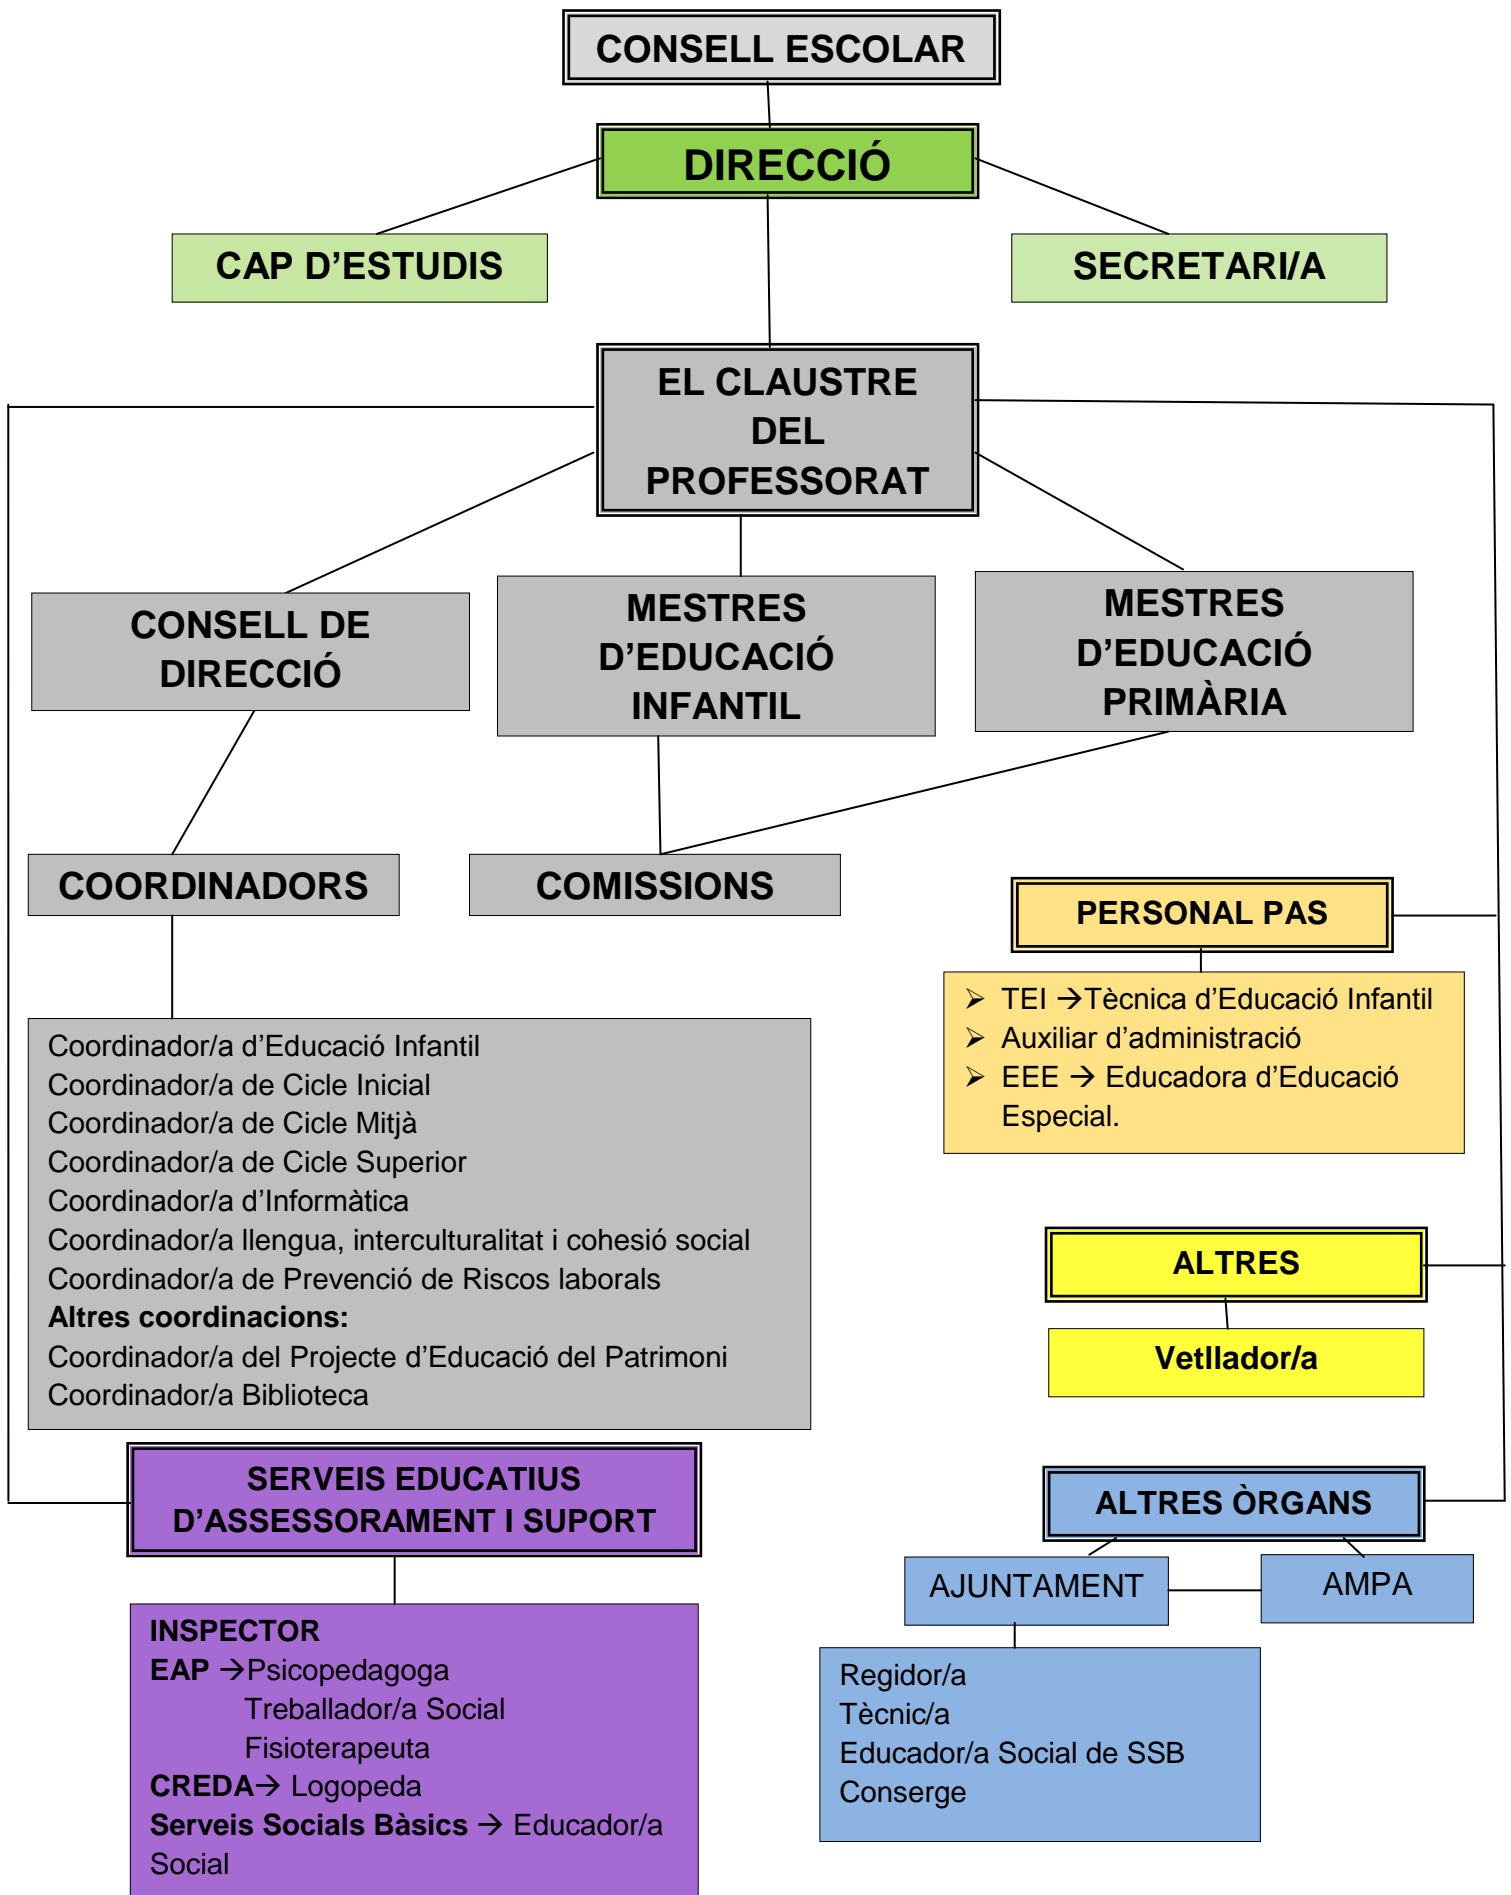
CONSELL ESCOLAR

DIRECCIÓ

CAP D'ESTUDIS

SECRETARI/A

EL CLAUSTRE DEL PROFESSORAT

CONSELL DE DIRECCIÓ

MESTRES D'EDUCACIÓ INFANTIL

MESTRES D'EDUCACIÓ PRIMÀRIA

COORDINADORS

COMISSIONS

PERSONAL PAS

➢ TEI →Tècnica d'Educació Infantil
➢ Auxiliar d'administració
➢ EEE → Educadora d'Educació Especial.

Coordinador/a d'Educació Infantil
Coordinador/a de Cicle Inicial
Coordinador/a de Cicle Mitjà
Coordinador/a de Cicle Superior
Coordinador/a d'Informàtica
Coordinador/a llengua, interculturalitat i cohesió social
Coordinador/a de Prevenció de Riscos laborals
**Altres coordinacions:**
Coordinador/a del Projecte d'Educació del Patrimoni
Coordinador/a Biblioteca

ALTRES

Vetllador/a

SERVEIS EDUCATIUS D'ASSESSORAMENT I SUPORT

ALTRES ÒRGANS

AJUNTAMENT

AMPA

INSPECTOR
EAP →Psicopedagoga
Treballador/a Social
Fisioterapeuta
CREDA→ Logopeda
Serveis Socials Bàsics → Educador/a Social

Regidor/a
Tècnic/a
Educador/a Social de SSB
Conserge